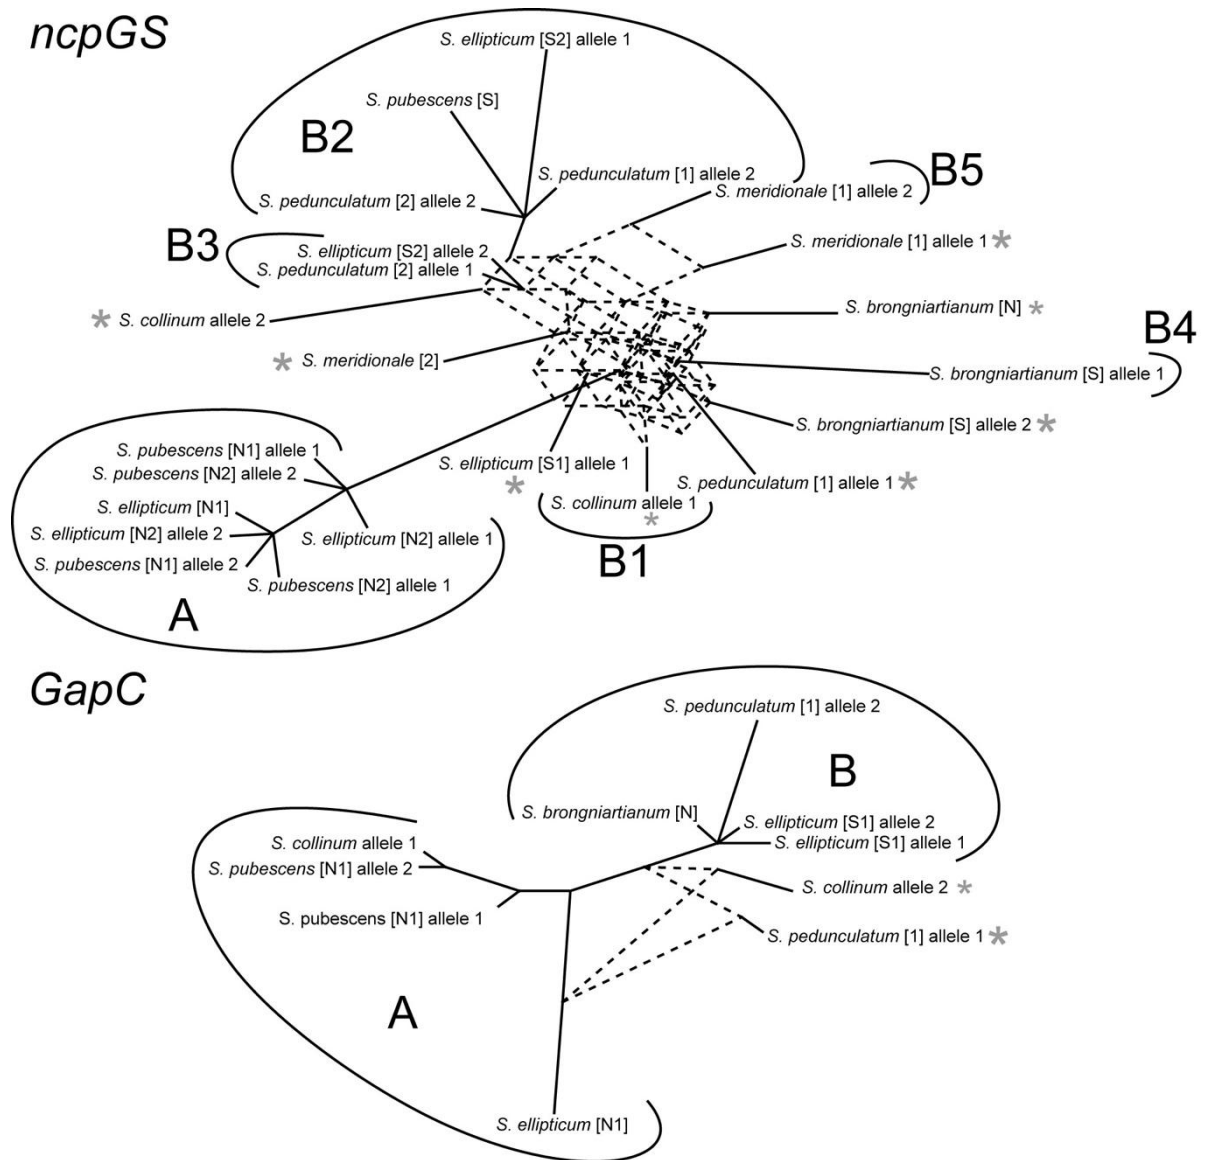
ncpGS

S. ellipticum [S2] allele 1

S. pubescens [S]

B2

S. pedunculatum [1] allele 2

S. meridionale [1] allele 2

B5

S. pedunculatum [2] allele 2

B3

S. ellipticum [S2] allele 2

S. pedunculatum [2] allele 1

S. meridionale [1] allele 1 *

* S. collinum allele 2

S. brongniartianum [N] *

B4

* S. meridionale [2]

S. brongniartianum [S] allele 1

S. brongniartianum [S] allele 2 *

S. pubescens [N1] allele 1

S. pubescens [N2] allele 2

S. ellipticum [S1] allele 1

S. pedunculatum [1] allele 1 *

S. ellipticum [N1]

*

S. collinum allele 1

S. ellipticum [N2] allele 2

S. ellipticum [N2] allele 1

*

S. pubescens [N1] allele 2

S. pubescens [N2] allele 1

B1

A

GapC

S. pedunculatum [1] allele 2

B

S. brongniartianum [N]

S. ellipticum [S1] allele 2

S. collinum allele 1

S. ellipticum [S1] allele 1

S. pubescens [N1] allele 2

S. collinum allele 2 *

S. pubescens [N1] allele 1

S. pedunculatum [1] allele 1 *

A

S. ellipticum [N1]